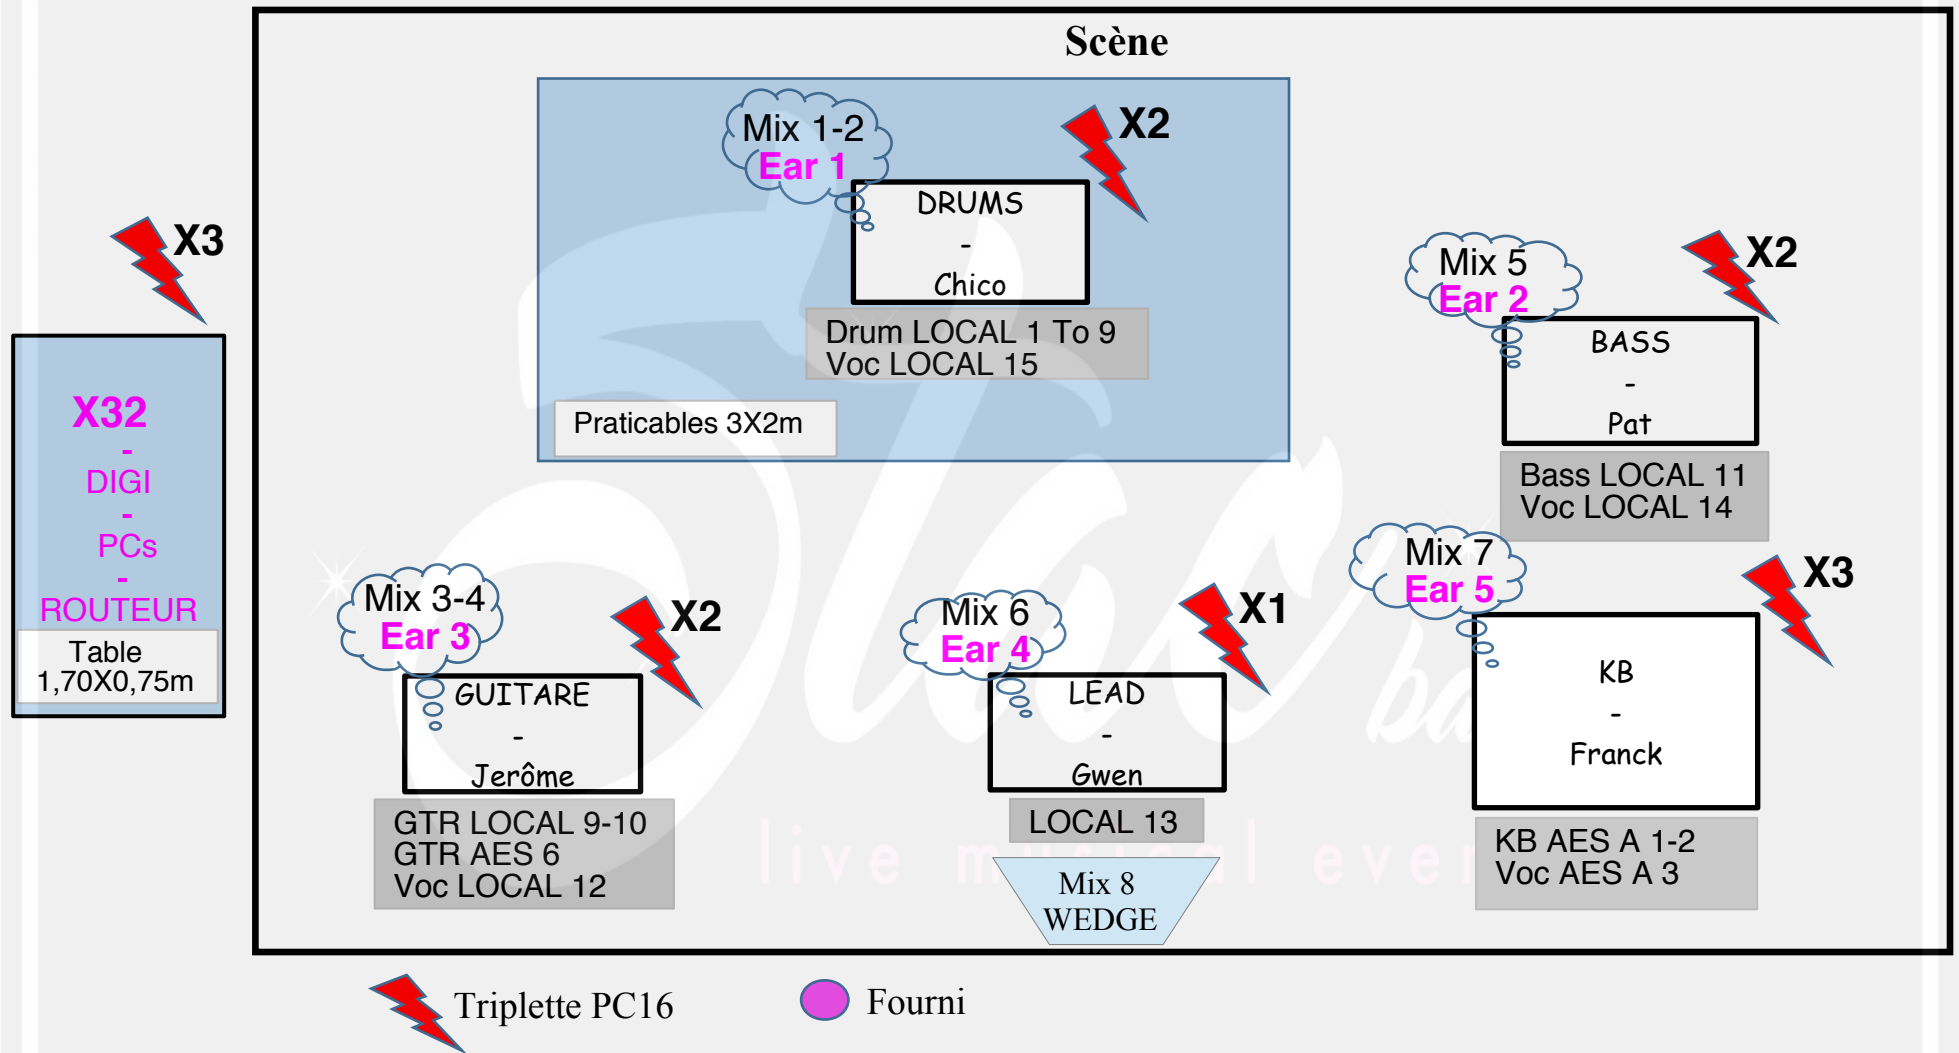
Scène

X3

X32
-
DIGI
-
PCs
-
ROUTEUR

Table
1,70X0,75m

Mix 1-2
Ear 1

X2

DRUMS
-
Chico

Drum LOCAL 1 To 9
Voc LOCAL 15

Praticables 3X2m

Mix 5
Ear 2

X2

BASS
-
Pat

Bass LOCAL 11
Voc LOCAL 14

Mix 3-4
Ear 3

X2

GUITARE
-
Jerôme

GTR LOCAL 9-10
GTR AES 6
Voc LOCAL 12

Mix 6
Ear 4

X1

LEAD
-
Gwen

LOCAL 13

Mix 8
WEDGE

Mix 7
Ear 5

X3

KB
-
Franck

KB AES A 1-2
Voc AES A 3

Triplette PC16

Fourni